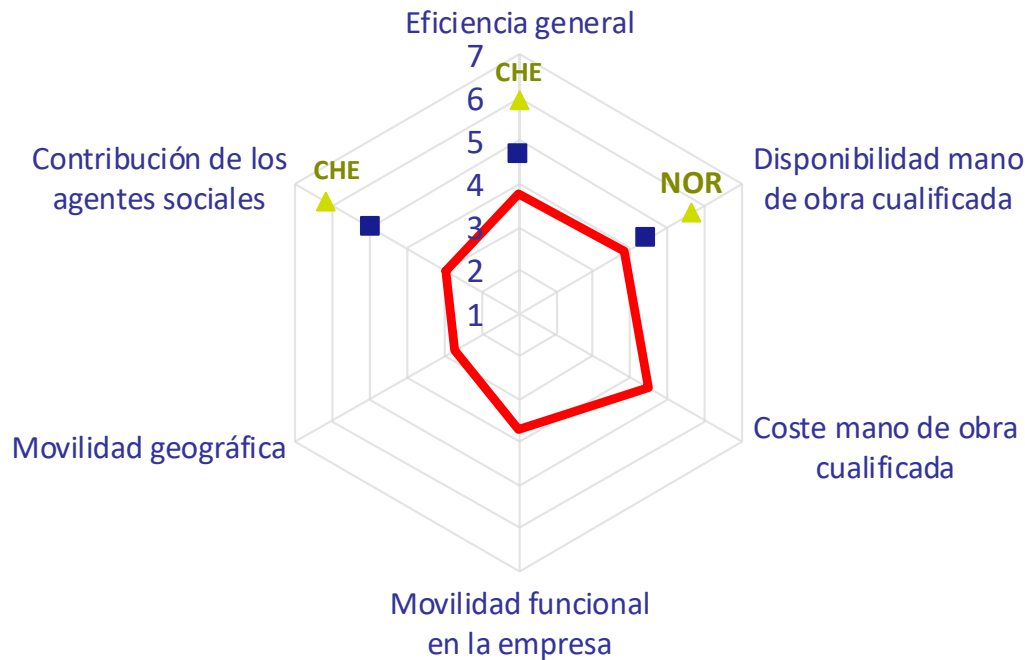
Eficiencia general

7
6
5
4
3
2
1

CHE

Disponibilidad mano de obra cualificada

NOR

Coste mano de obra cualificada

Movilidad funcional en la empresa

Movilidad geográfica

Contribución de los agentes sociales

CHE